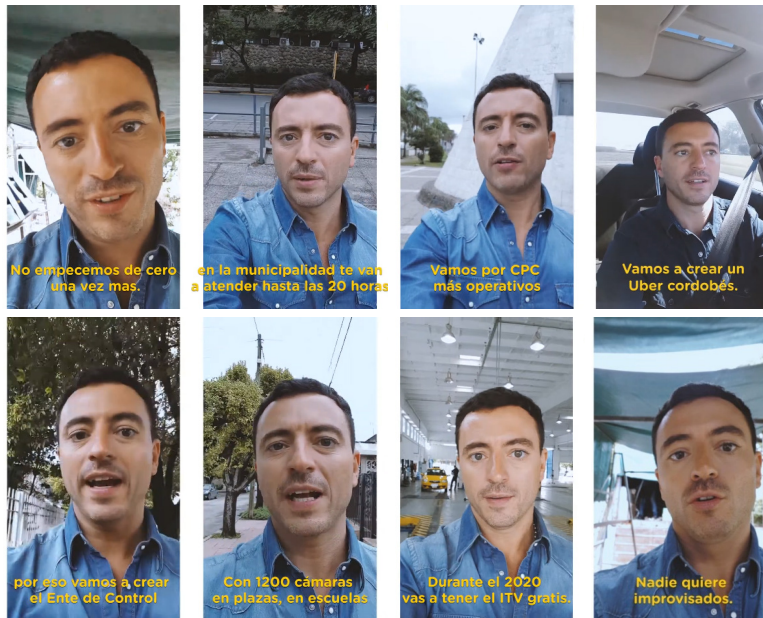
No empecemos de cero una vez mas.

en la municipalidad te van a atender hasta las 20 horas

Vamos por CPC más operativos

Vamos a crear un Uber cordobes.

por eso vamos a crear el Ente de Control

Con 1200 camaras en plazas, en escuelas

Durante el 2020 vas a tener el ITV gratis.

Nadie quiere improvisados.